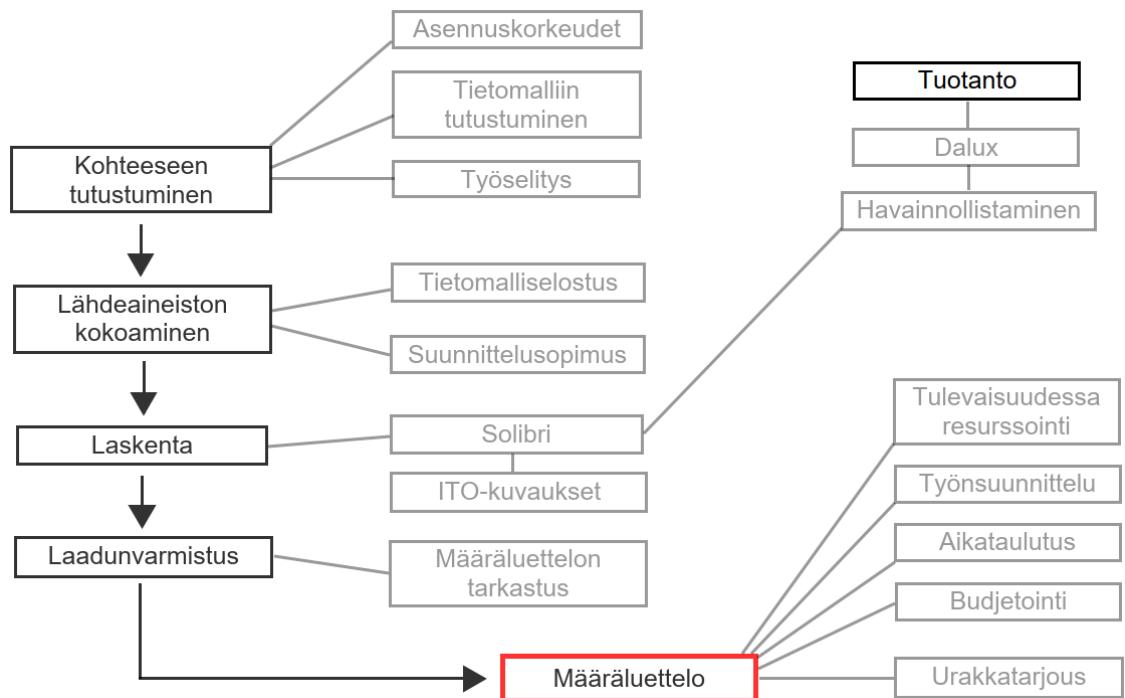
Asennuskorkeudet

Tietomalliin tutustuminen

Kohteeseen tutustuminen

Työselitys

Tuotanto

Dalux

Havainnollistaminen

Tietomalliselostus

Lähdeaineiston kokoaminen

Suunnittelusopimus

Laskenta

Solibri

ITO-kuvaukset

Laadunvarmistus

Määräluettelon tarkastus

Tulevaisuudessa resurssointi

Työnsuunnittelu

Aikataulutus

Budjetointi

Määräluettelo

Urakkatarjous